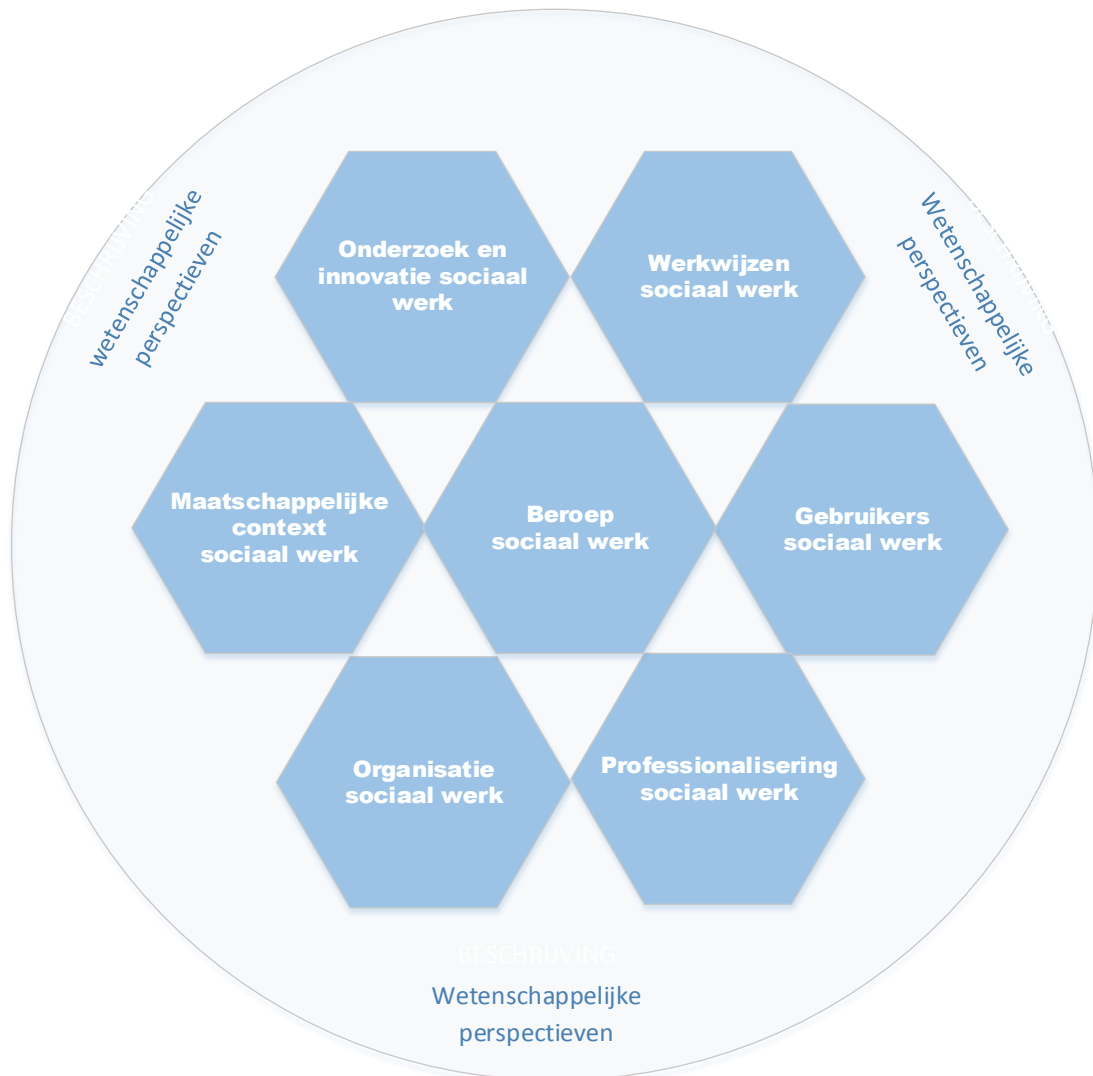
BESCHRIJVING
wetenschappelijke perspectieven

Onderzoek en innovatie sociaal werk

Werkwijzen sociaal werk

BESCHRIJVING
Wetenschappelijke perspectieven

Maatschappelijke context sociaal werk

Beroep sociaal werk

Gebruikers sociaal werk

Organisatie sociaal werk

Professionalisering sociaal werk

BESCHRIJVING
Wetenschappelijke perspectieven